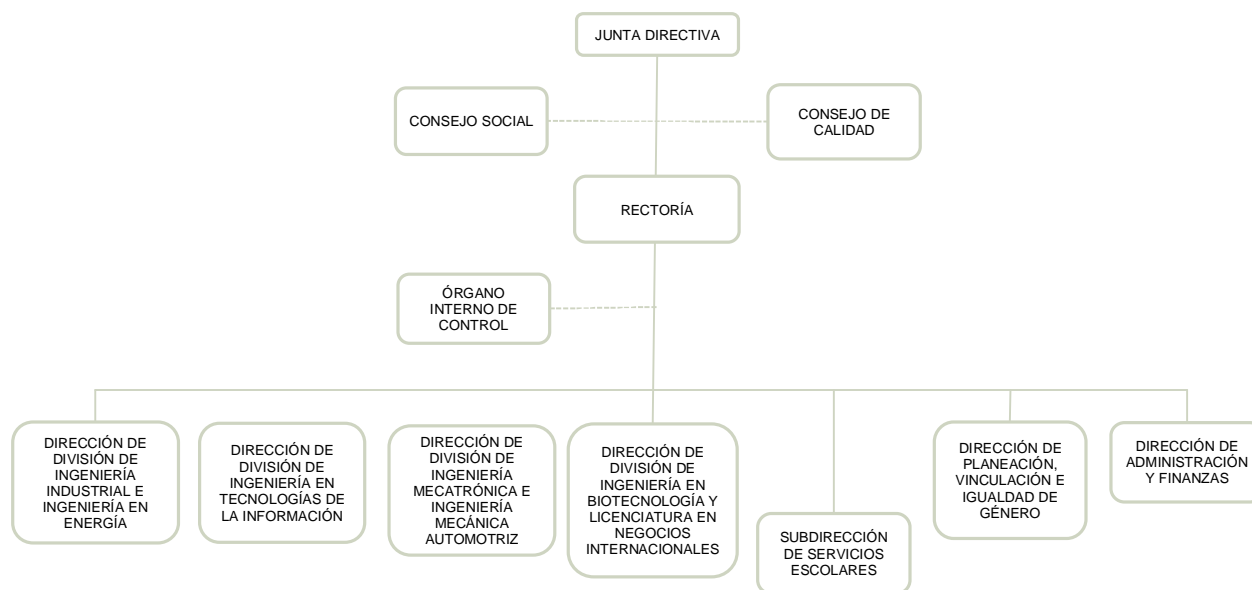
JUNTA DIRECTIVA

CONSEJO SOCIAL

CONSEJO DE CALIDAD

RECTORÍA

ÓRGANO INTERNO DE CONTROL

DIRECCIÓN DE DIVISIÓN DE INGENIERÍA INDUSTRIAL E INGENIERÍA EN ENERGÍA

DIRECCIÓN DE DIVISIÓN DE INGENIERÍA EN TECNOLOGÍAS DE LA INFORMACIÓN

DIRECCIÓN DE DIVISIÓN DE INGENIERÍA MECATRÓNICA E INGENIERÍA MECÁNICA AUTOMOTRIZ

DIRECCIÓN DE DIVISIÓN DE INGENIERÍA EN BIOTECNOLOGÍA Y LICENCIATURA EN NEGOCIOS INTERNACIONALES

SUBDIRECCIÓN DE SERVICIOS ESCOLARES

DIRECCIÓN DE PLANEACIÓN, VINCULACIÓN E IGUALDAD DE GÉNERO

DIRECCIÓN DE ADMINISTRACIÓN Y FINANZAS